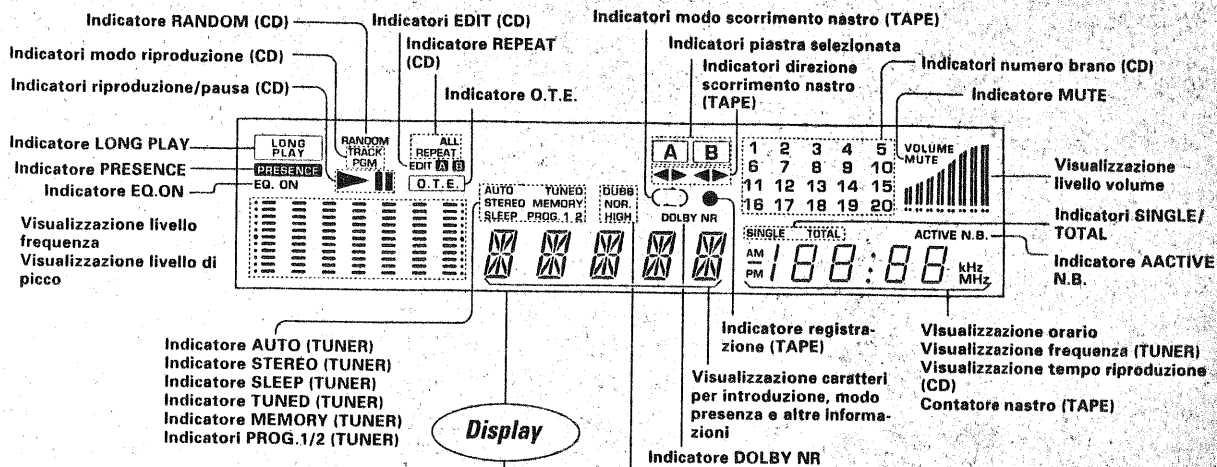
Indicatore RANDOM (CD)
Indicatori EDIT (CD)
Indicatori modo scorrimento nastro (TAPE)
Indicatori modo riproduzione (CD)
Indicatore REPEAT (CD)
Indicatori piastra selezionata
Indicatori direzione scorrimento nastro (TAPE)
Indicatori numero brano (CD)
Indicatori riproduzione/pausa (CD)
Indicatore O.T.E.
Indicatore MUTE
Indicatore LONG PLAY
Indicatore PRESENCE
Indicatore EQ.ON
LONG PLAY
PRESENCE
EQ. ON
RANDOM TRACK PGM
ALL REPEAT EDIT A B
O.T.E.
A B
1 2 3 4 5 6 7 8 9 10 11 12 13 14 15 16 17 18 19 20
VOLUME MUTE
Visualizzazione livello volume
AUTO TUNED STEREO MEMORY SLEEP PROG. 1 2
DUBB NOR. HIGH
DOLBY NR
Visualizzazione livello frequenza
Visualizzazione livello di picco
Indicatori SINGLE/ TOTAL
SINGLE TOTAL
ACTIVE N.B.
Indicatore AACTIVE N.B.
AM PM 188:88 kHz MHz
Indicatore AUTO (TUNER)
Indicatore STEREO (TUNER)
Indicatore SLEEP (TUNER)
Indicatore TUNED (TUNER)
Indicatore MEMORY (TUNER)
Indicatori PROG.1/2 (TUNER)
Indicatore registrazione (TAPE)
Visualizzazione caratteri per introduzione, modo presenza e altre informazioni
Visualizzazione orario
Visualizzazione frequenza (TUNER)
Visualizzazione tempo riproduzione (CD)
Contatore nastro (TAPE)
Display
Indicatore DOLBY NR